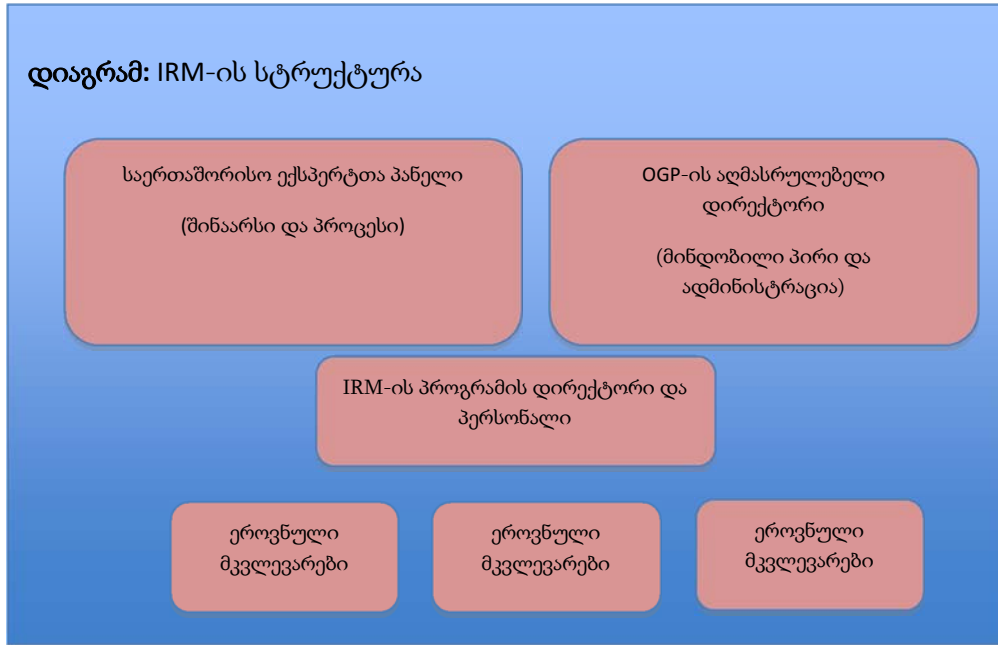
**დიაგრამ:** IRM-ის სტრუქტურა

საერთაშორისო ექსპერტთა პანელი

(შინაარსი და პროცესი)

OGP-ის აღმასრულებელი დირექტორი

(მინდობილი პირი და ადმინისტრაცია)

IRM-ის პროგრამის დირექტორი და პერსონალი

ეროვნული მკვლევარები

ეროვნული მკვლევარები

ეროვნული მკვლევარები